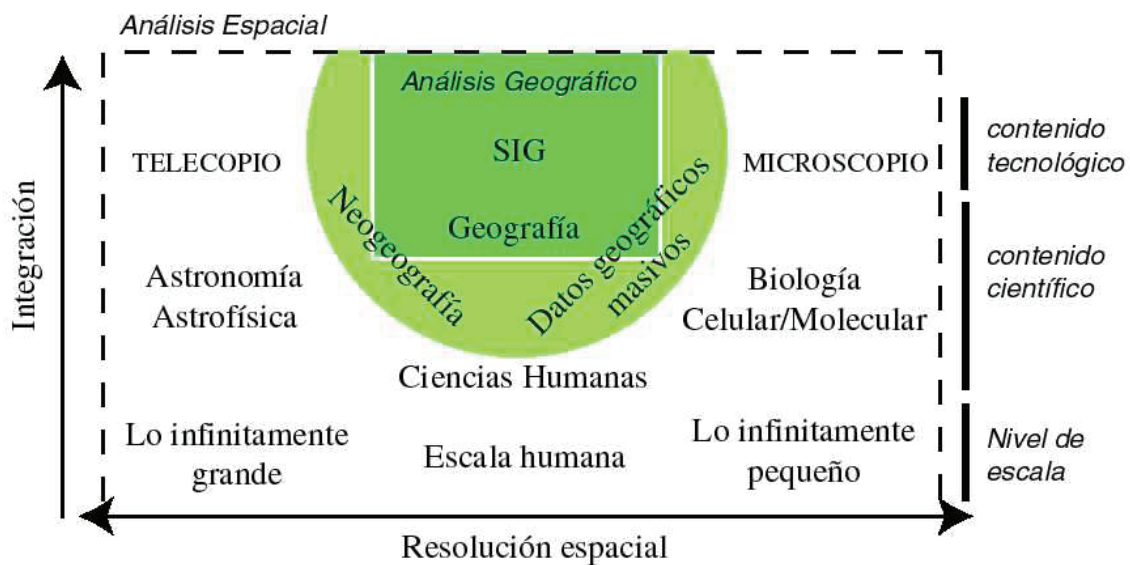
Análisis Espacial

Integración

Análisis Geográfico

SIG

Geografía

Neogeografía

Datos geográficos masivos

TELECOPIO

MICROSCOPIO

contenido tecnológico

Astronomía Astrofísica

Biología Celular/Molecular

contenido científico

Ciencias Humanas

Lo infinitamente grande

Escala humana

Lo infinitamente pequeño

Nivel de escala

Resolución espacial